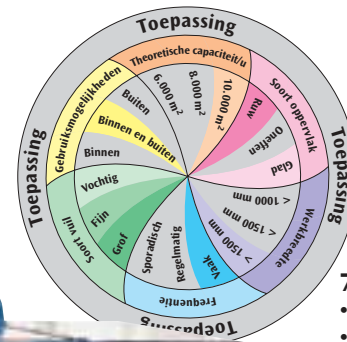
Toepassing
Theoretische capaciteit/u
Gebruiksmogelijkheden
Soort oppervlak
Toepassing
Toepassing
Werkbreedte
Frequentie
Toepassing
Soort vuil
6.000 $m^2$
8.000 $m^2$
10.000 $m^2$
Buiten
Binnen en buiten
Binnen
Ruw
Oneffen
Glad
< 1000 mm
> 1500 mm
< 1500 mm
Vochtig
Fijn
Grof
Sporadisch
Regelmatig
Vaak
7
•
•